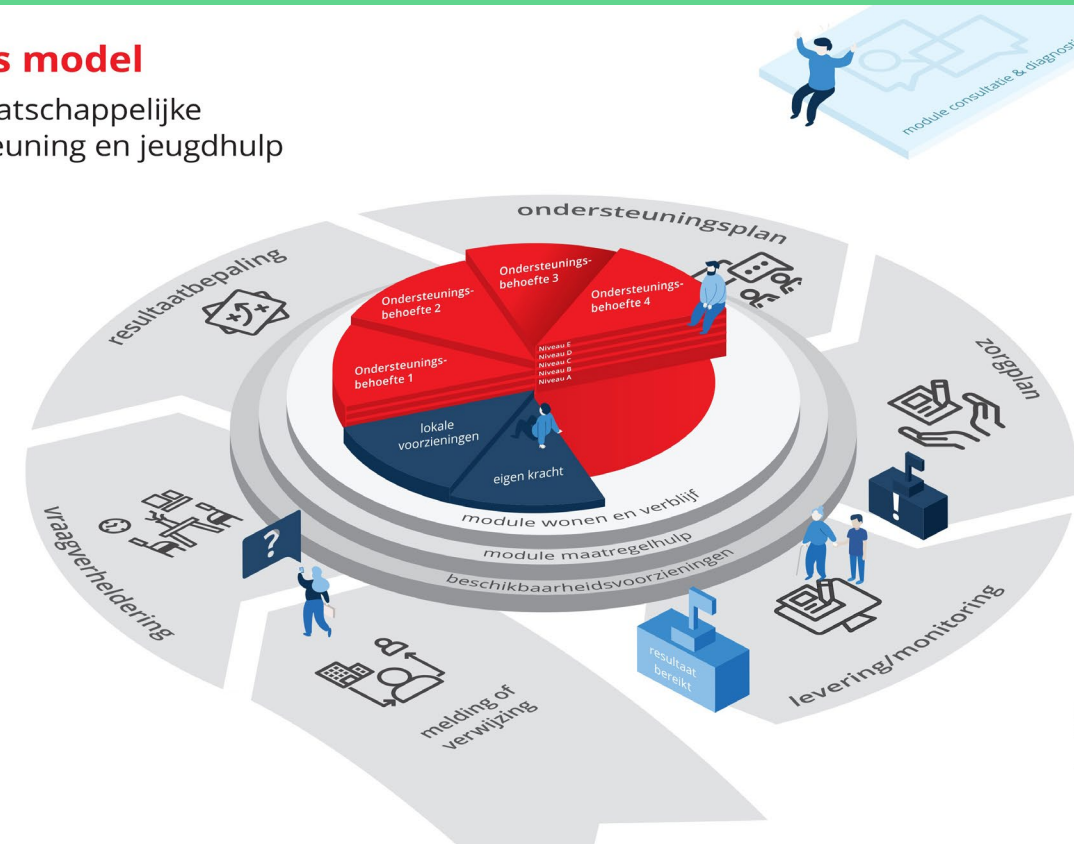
s model
atschappelijke
euning en jeugdhulp

module consultatie & diagnos

ondersteuningsplan

resultaatbepaling

zorgplan

Ondersteunings-
behoefte 3

Ondersteunings-
behoefte 2

Ondersteunings-
behoefte 4

Ondersteunings-
behoefte 1

Niveau E
Niveau D
Niveau C
Niveau B
Niveau A

lokale
voorzieningen

eigen kracht

module wonen en verblijf

module maatregelhulp

beschikbaarheidsvoorzieningen

vraagverheldering

melding of
verwijzing

resultaat
bereikt

levering/monitoring